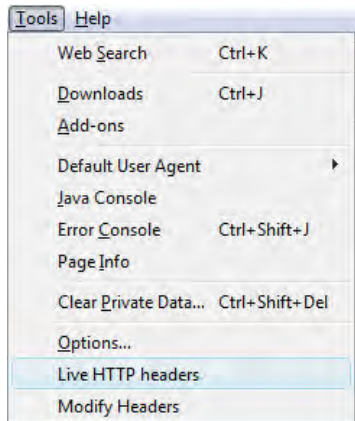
Tools Help
Web Search Ctrl+K
Downloads Ctrl+J
Add-ons
Default User Agent
Java Console
Error Console Ctrl+Shift+J
Page Info
Clear Private Data... Ctrl+Shift+Del
Options...
Live HTTP headers
Modify Headers